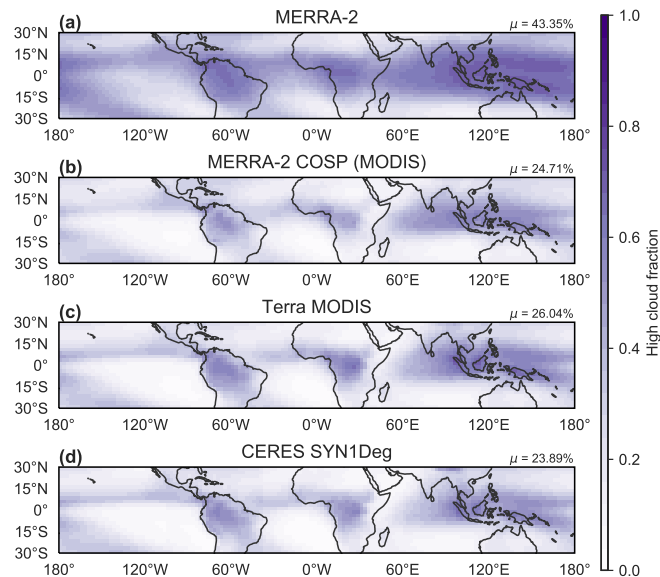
(a) MERRA-2 $\mu = 43.35\%$

30°N
15°N
0°
15°S
30°S

180° 120°W 60°W 0°W 60°E 120°E 180°

(b) MERRA-2 COSP (MODIS) $\mu = 24.71\%$

30°N
15°N
0°
15°S
30°S

180° 120°W 60°W 0°W 60°E 120°E 180°

(c) Terra MODIS $\mu = 26.04\%$

30°N
15°N
0°
15°S
30°S

180° 120°W 60°W 0°W 60°E 120°E 180°

(d) CERES SYN1Deg $\mu = 23.89\%$

30°N
15°N
0°
15°S
30°S

180° 120°W 60°W 0°W 60°E 120°E 180°

1.0
0.8
0.6
0.4
0.2
0.0

High cloud fraction